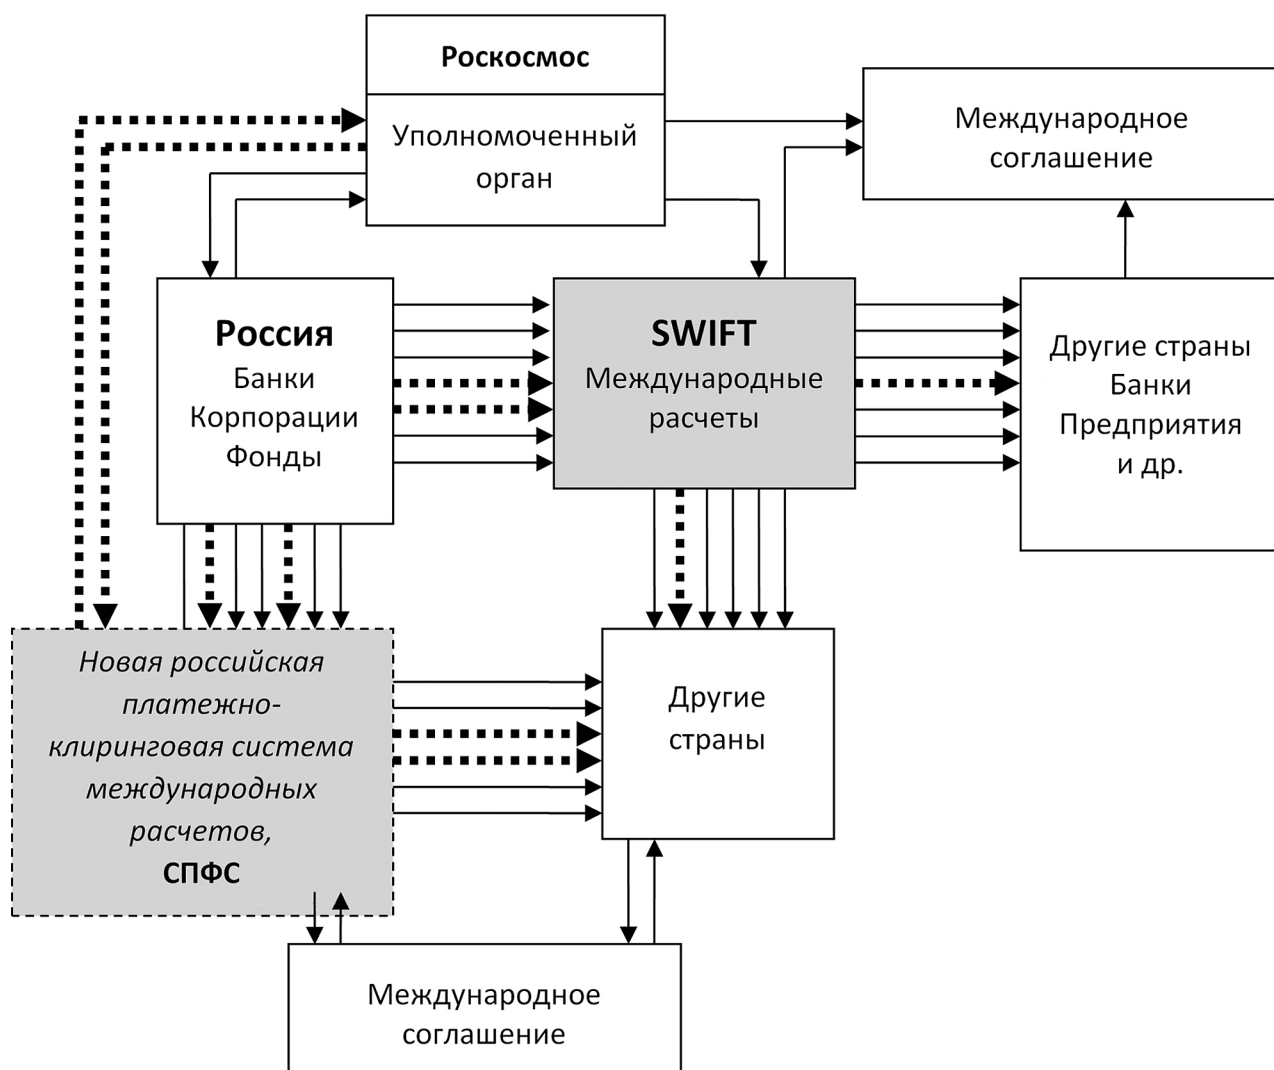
Роскосмос

Уполномоченный орган

Международное соглашение

Россия
Банки
Корпорации
Фонды

SWIFT
Международные расчеты

Другие страны
Банки
Предприятия
и др.

Новая российская платежно-клиринговая система международных расчетов,
СПФС

Другие страны

Международное соглашение